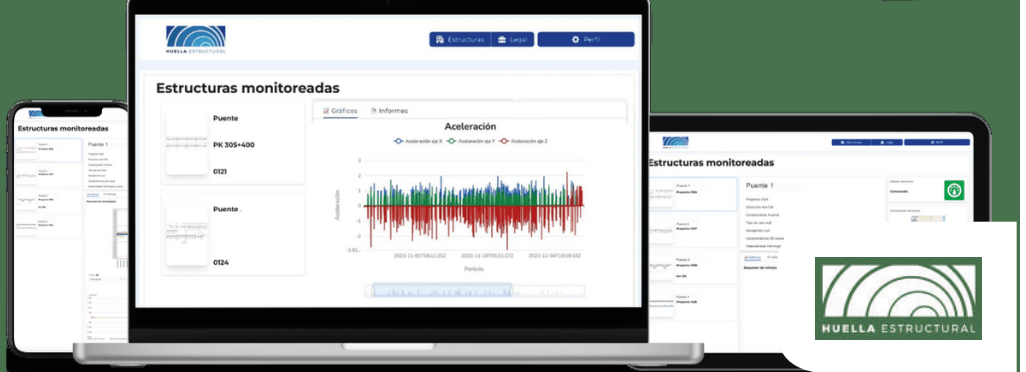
HUELLA ESTRUCTURAL

Estructuras

Legal

Perfil

Estructuras monitoreadas

Puente

PK 305+400

0121

Puente .

0124

Gráficos

Informes

Aceleración

Aceleración eje X

Aceleración eje Y

Aceleración eje Z

3

2

1

0

-1

-2

-2.61

Aceleración

2023-11-05T08:51:25Z

2023-11-10T05:51:27Z

2023-12-04T18:08:15Z

Periodo

Estructuras monitoreadas

Puente 1

Estructuras monitoreadas

Puente 1

HUELLA ESTRUCTURAL